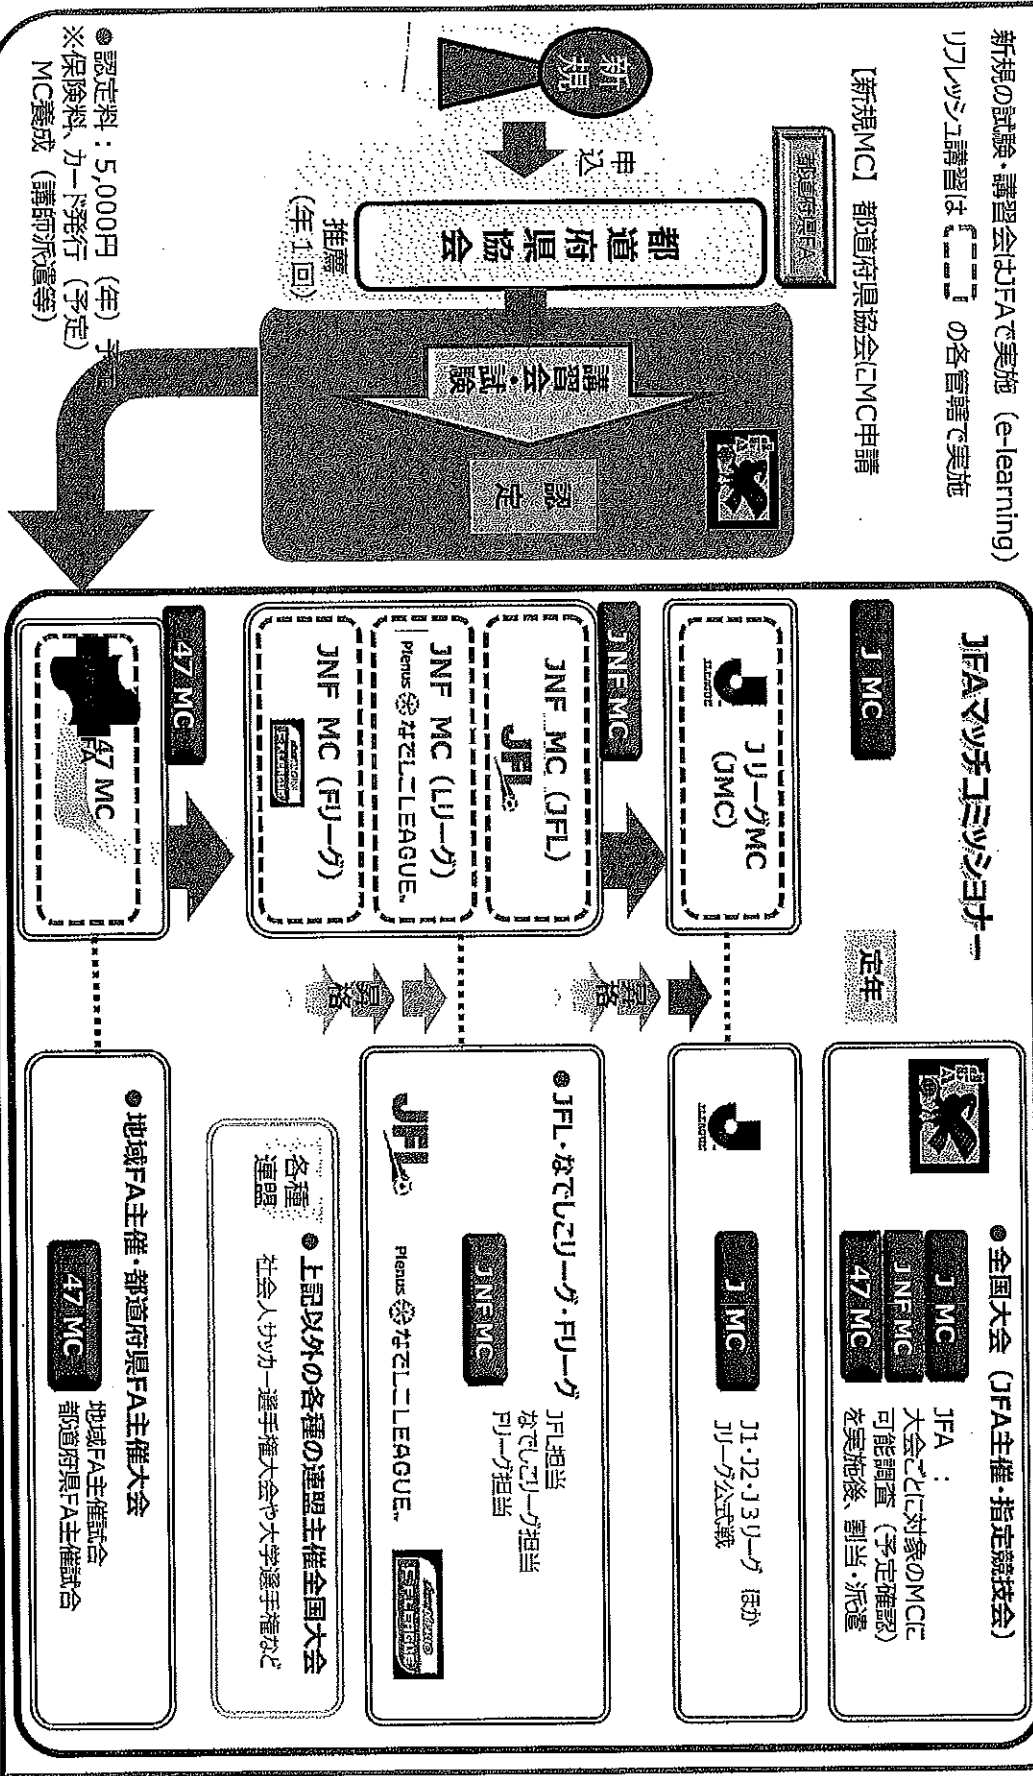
新規の試験・講習会はJFAで実施（e-learning）
リフレッシュ講習は「　」の各管轄で実施

【新規MC】都道府県協会にMC申請

都道府県FA

新規

申込

都道府県協会

推薦（年1回）

講習会・試験

認定

●認定料：5,000円（年）予定
※保険料、カード発行（予定）
MC養成（講師派遣等）

JFAマッチコミッショナー

J MC

Jリーグ MC（JMC）

JNFMC

JNF MC（JFL）

JNF MC（Lリーグ）
Plenus なでしこLEAGUE

JNF MC（Fリーグ）

47 MC

47 MC
FA

定年

昇格

昇格

●全国大会（JFA主催・指定競技会）

J MC
JNFMC
47 MC

JFA：
大会ごとに対象のMCに可能調査（予定確認）を実施後、割当・派遣

J MC
J1・J2・J3リーグ ほか
Jリーグ公式戦

●JFL・なでしこリーグ・Fリーグ

JNFMC
JFL担当
なでしこリーグ担当
Fリーグ担当

Plenus なでしこLEAGUE

●上記以外の各種の連盟主催全国大会
各種連盟
社会人サッカー選手権大会や大学選手権など

●地域FA主催・都道府県FA主催大会
47 MC
地域FA主催試合
都道府県FA主催試合